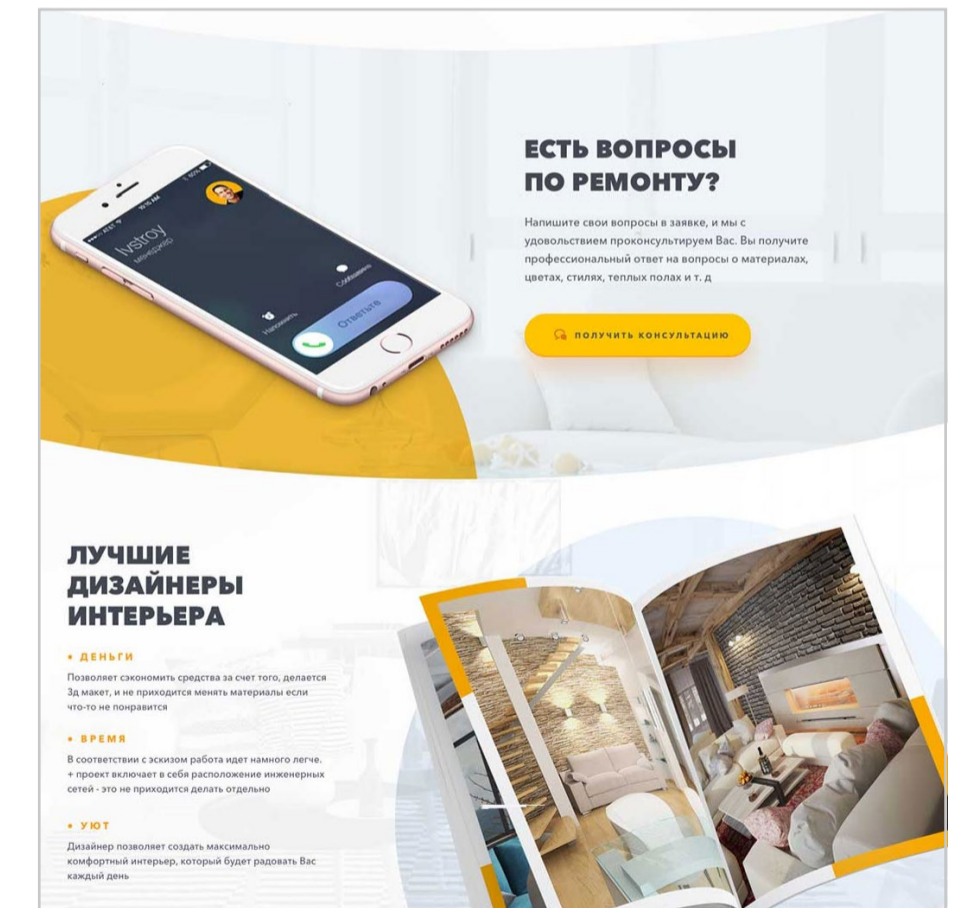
Ivstroy
менеджер
Напомнить
Сообщение
Ответить

ЕСТЬ ВОПРОСЫ ПО РЕМОНТУ?

Напишите свои вопросы в заявке, и мы с удовольствием проконсультируем Вас. Вы получите профессиональный ответ на вопросы о материалах, цветах, стилях, теплых полах и т. д

ПОЛУЧИТЬ КОНСУЛЬТАЦИЮ

ЛУЧШИЕ ДИЗАЙНЕРЫ ИНТЕРЬЕРА

• ДЕНЬГИ
Позволяет сэкономить средства за счет того, делается 3д макет, и не приходится менять материалы если что-то не понравится

• ВРЕМЯ
В соответствии с эскизом работа идет намного легче. + проект включает в себя расположение инженерных сетей - это не приходится делать отдельно

• УЮТ
Дизайнер позволяет создать максимально комфортный интерьер, который будет радовать Вас каждый день